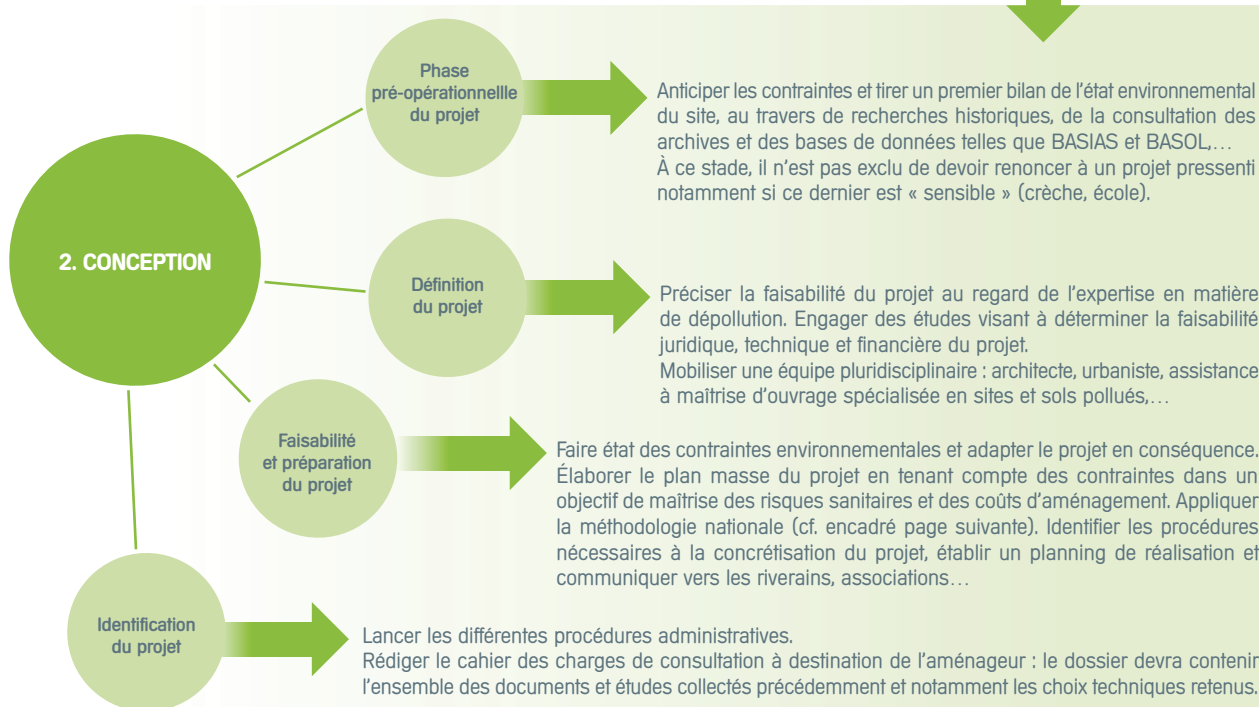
2. CONCEPTION

Phase pré-opérationnellle du projet

Anticiper les contraintes et tirer un premier bilan de l'état environnemental du site, au travers de recherches historiques, de la consultation des archives et des bases de données telles que BASIAS et BASOL,…
À ce stade, il n'est pas exclu de devoir renoncer à un projet pressenti notamment si ce dernier est « sensible » (crèche, école).

Définition du projet

Préciser la faisabilité du projet au regard de l'expertise en matière de dépollution. Engager des études visant à déterminer la faisabilité juridique, technique et financière du projet.
Mobiliser une équipe pluridisciplinaire : architecte, urbaniste, assistance à maîtrise d'ouvrage spécialisée en sites et sols pollués,…

Faisabilité et préparation du projet

Faire état des contraintes environnementales et adapter le projet en conséquence. Élaborer le plan masse du projet en tenant compte des contraintes dans un objectif de maîtrise des risques sanitaires et des coûts d'aménagement. Appliquer la méthodologie nationale (cf. encadré page suivante). Identifier les procédures nécessaires à la concrétisation du projet, établir un planning de réalisation et communiquer vers les riverains, associations…

Identification du projet

Lancer les différentes procédures administratives.
Rédiger le cahier des charges de consultation à destination de l'aménageur : le dossier devra contenir l'ensemble des documents et études collectés précédemment et notamment les choix techniques retenus.